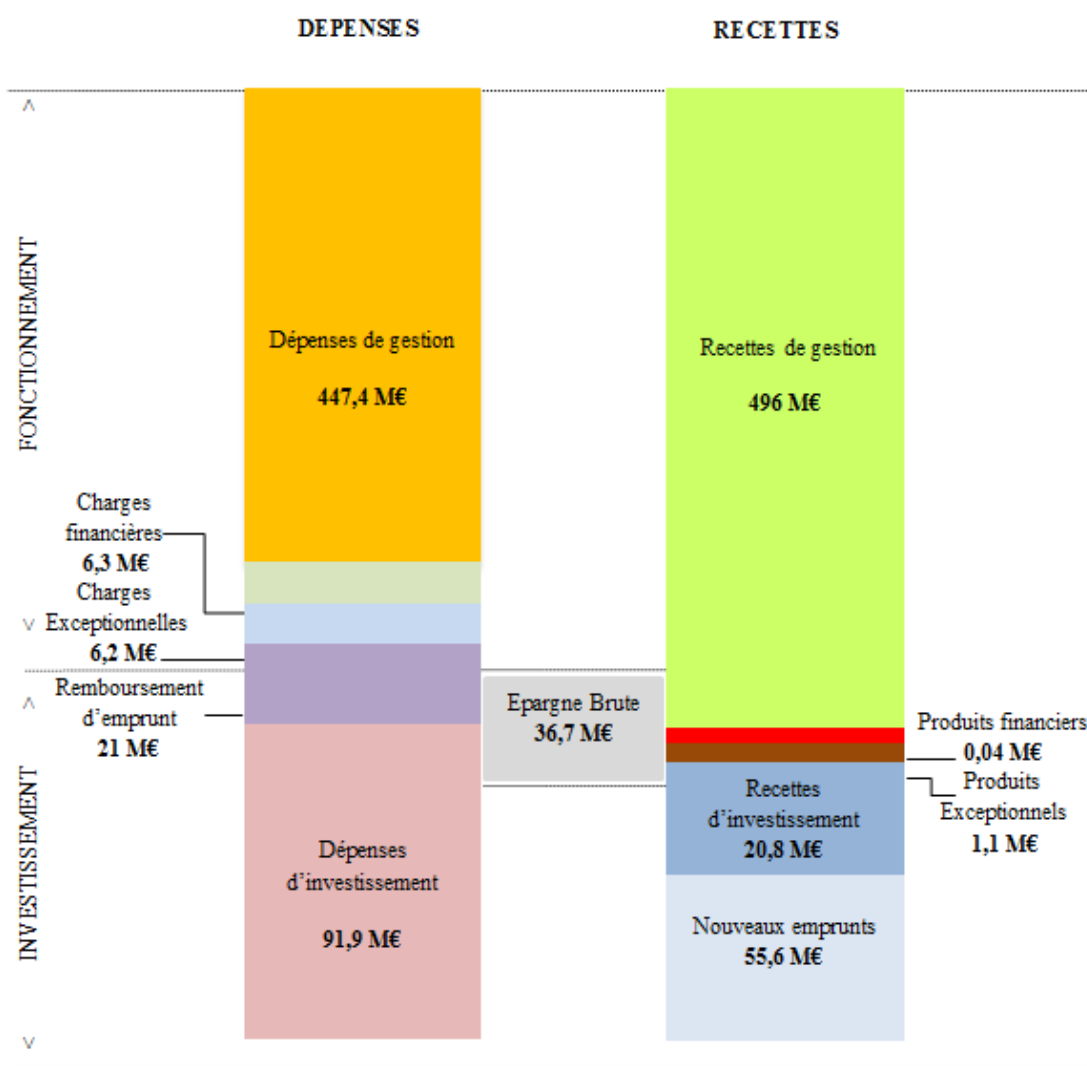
DEPENSES

RECETTES

FONCTIONNEMENT

Dépenses de gestion

447,4 M€

Recettes de gestion

496 M€

Charges financières
6,3 M€

Charges Exceptionnelles
6,2 M€

Remboursement d'emprunt
21 M€

Epargne Brute
36,7 M€

Produits financiers
0,04 M€

Produits Exceptionnels
1,1 M€

INVESTISSEMENT

Recettes d'investissement
20,8 M€

Dépenses d'investissement

91,9 M€

Nouveaux emprunts
55,6 M€